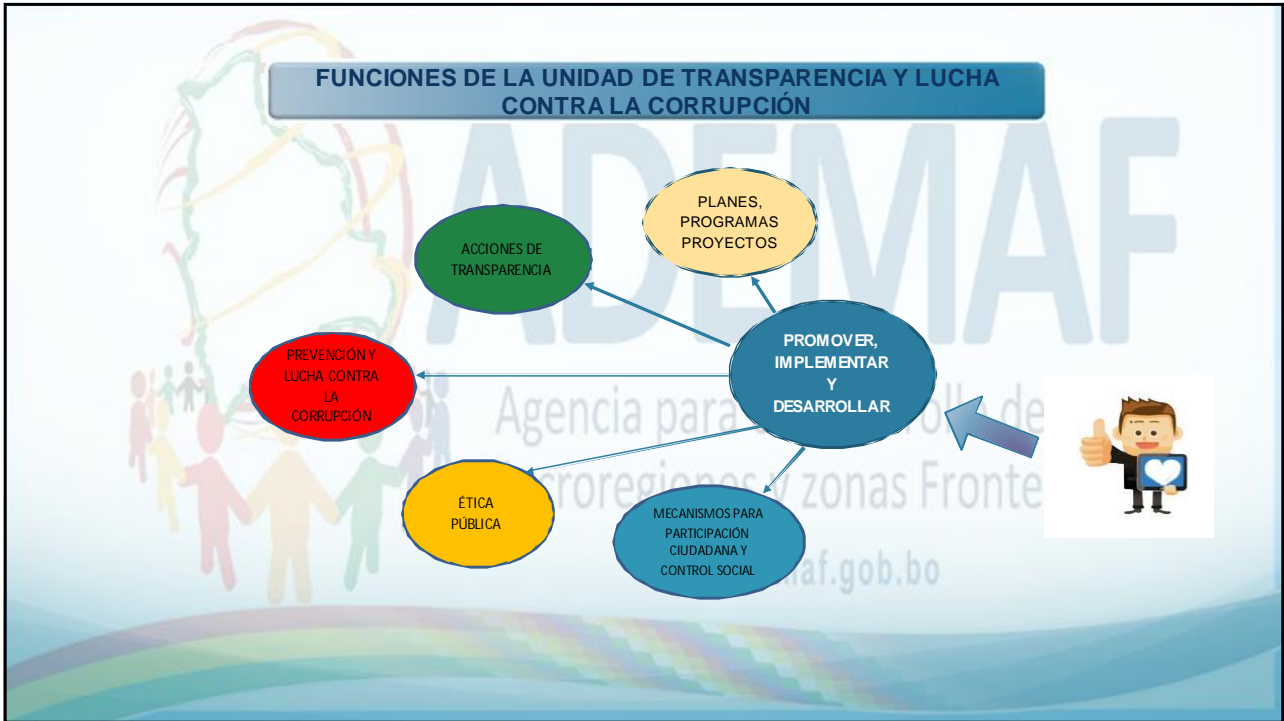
FUNCIONES DE LA UNIDAD DE TRANSPARENCIA Y LUCHA CONTRA LA CORRUPCIÓN

ADEMAF

Agencia para el Desarrollo de las Macroregiones y zonas Fronterizas

ademaf.gob.bo

PLANES, PROGRAMAS PROYECTOS

ACCIONES DE TRANSPARENCIA

PROMOVER, IMPLEMENTAR Y DESARROLLAR

PREVENCIÓN Y LUCHA CONTRA LA CORRUPCIÓN

ÉTICA PÚBLICA

MECANISMOS PARA PARTICIPACIÓN CIUDADANA Y CONTROL SOCIAL